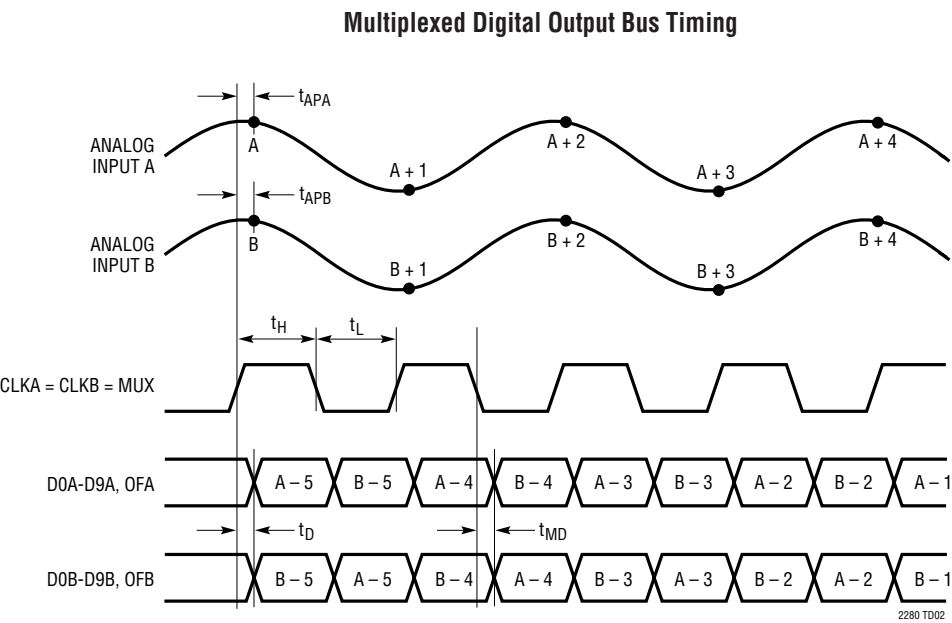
Multiplexed Digital Output Bus Timing

$t_{APA}$

ANALOG INPUT A

A

A + 1

A + 2

A + 3

A + 4

$t_{APB}$

ANALOG INPUT B

B

B + 1

B + 2

B + 3

B + 4

$t_H$

$t_L$

CLKA = CLKB = MUX

D0A-D9A, OFA

A – 5

B – 5

A – 4

B – 4

A – 3

B – 3

A – 2

B – 2

A – 1

$t_D$

$t_{MD}$

D0B-D9B, OFB

B – 5

A – 5

B – 4

A – 4

B – 3

A – 3

B – 2

A – 2

B – 1

2280 TD02